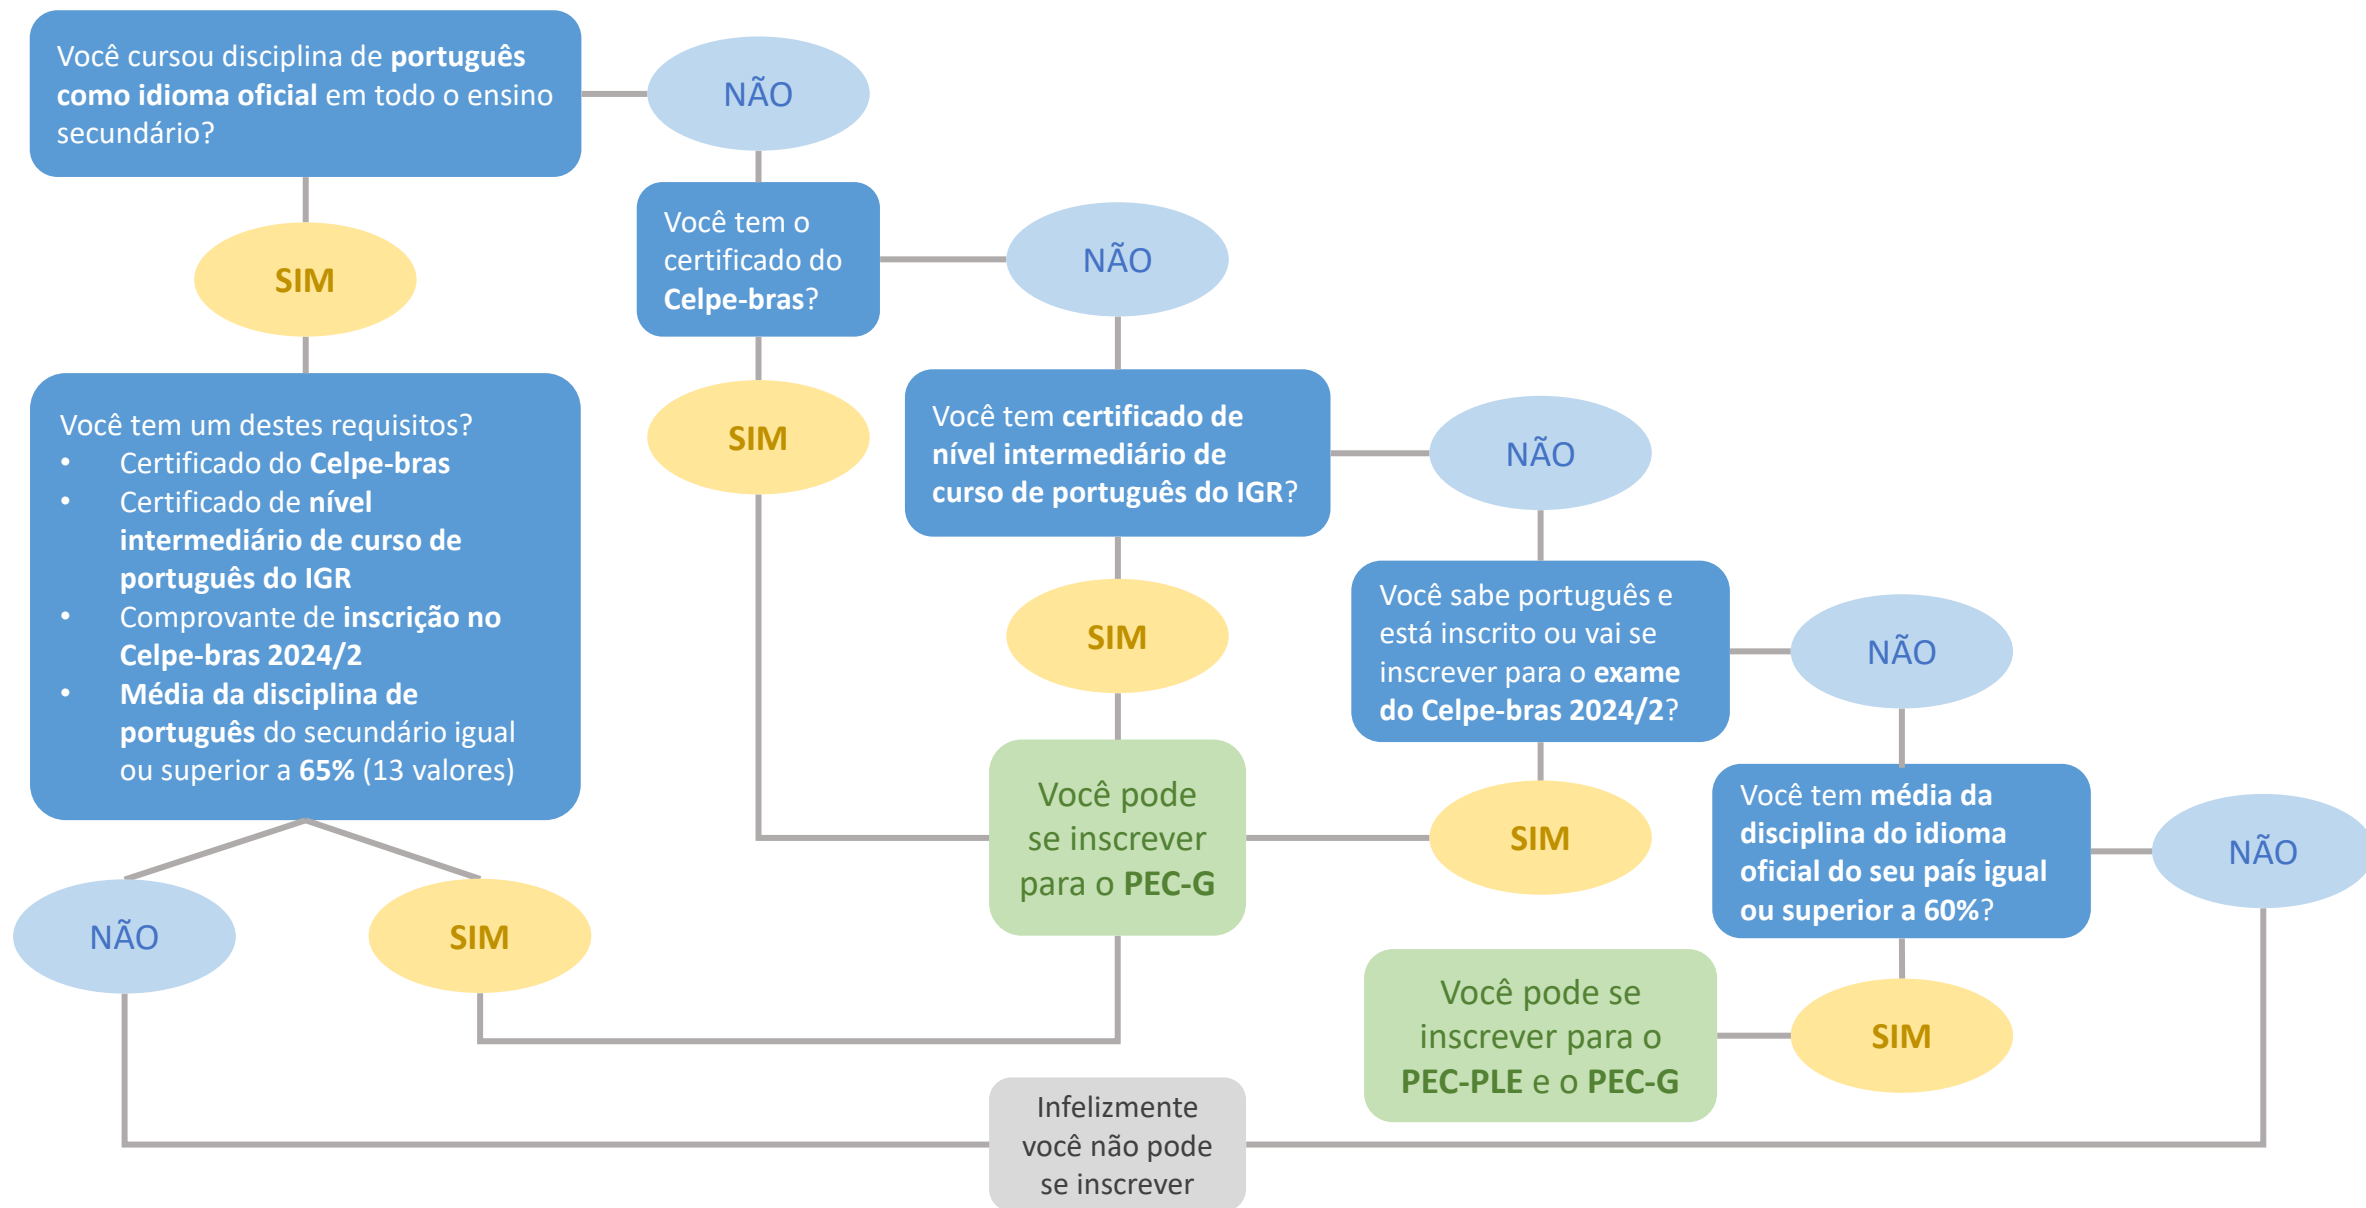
Você cursou disciplina de português como idioma oficial em todo o ensino secundário?

NÃO

SIM

Você tem o certificado do Celpe-bras?

NÃO

SIM

Você tem um destes requisitos?
- Certificado do Celpe-bras
- Certificado de nível intermediário de curso de português do IGR
- Comprovante de inscrição no Celpe-bras 2024/2
- Média da disciplina de português do secundário igual ou superior a 65% (13 valores)

Você tem certificado de nível intermediário de curso de português do IGR?

NÃO

SIM

Você sabe português e está inscrito ou vai se inscrever para o exame do Celpe-bras 2024/2?

NÃO

Você pode se inscrever para o PEC-G

SIM

Você tem média da disciplina do idioma oficial do seu país igual ou superior a 60%?

NÃO

NÃO

SIM

Você pode se inscrever para o PEC-PLE e o PEC-G

SIM

Infelizmente você não pode se inscrever